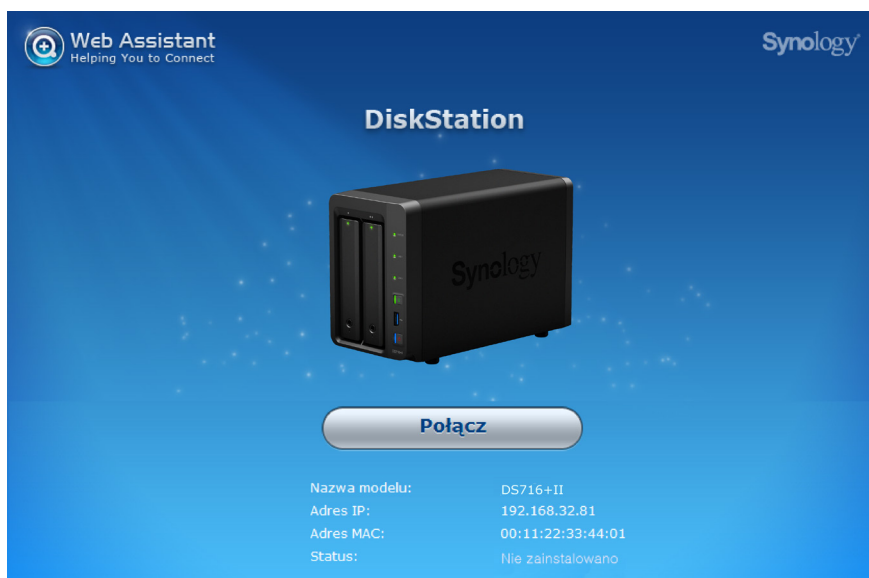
Web Assistant
Helping You to Connect

Synology

DiskStation

Synology

Połącz

| | |
|---|---|
| Nazwa modelu: | DS716+II |
| Adres IP: | 192.168.32.81 |
| Adres MAC: | 00:11:22:33:44:01 |
| Status: | Nie zainstalowano |